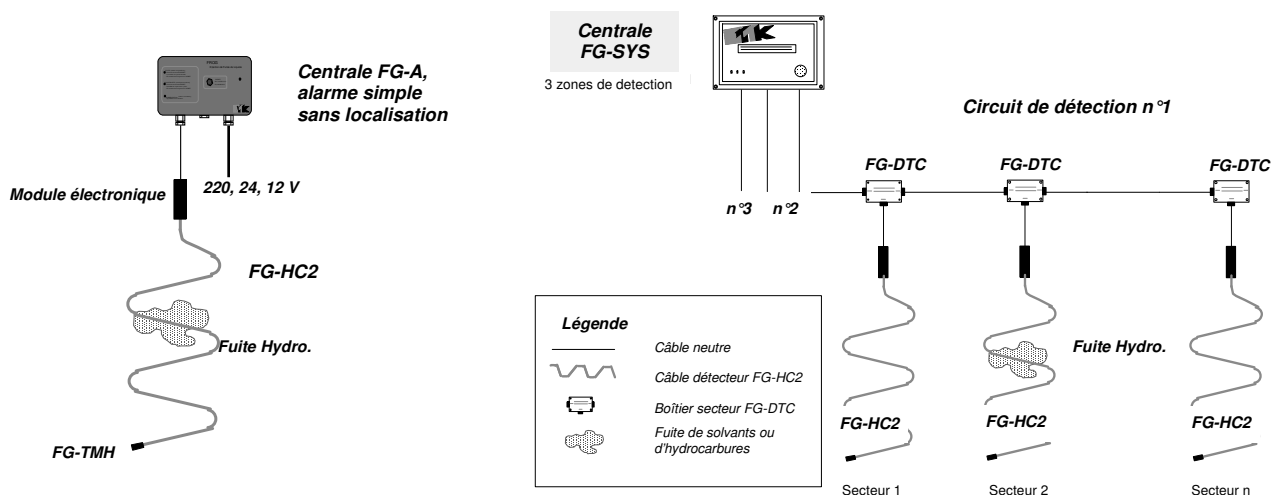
Centrale FG-A, alarme simple sans localisation

Module électronique

220, 24, 12 V

FG-HC2

Fuite Hydro.

FG-TMH

Centrale FG-SYS

3 zones de detection

Circuit de détection n°1

n°3

n°2

FG-DTC

FG-DTC

FG-DTC

Légende

Câble neutre

Câble détecteur FG-HC2

Boîtier secteur FG-DTC

Fuite de solvants ou d'hydrocarbures

Fuite Hydro.

FG-HC2

FG-HC2

FG-HC2

Secteur 1

Secteur 2

Secteur n